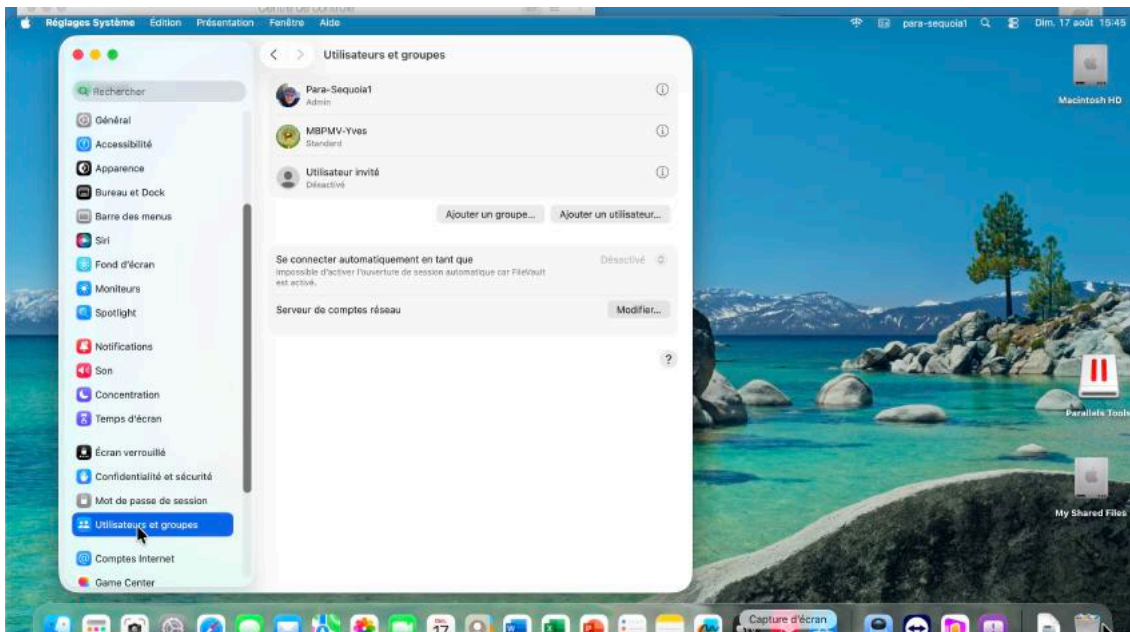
Réglages Système Édition Présentation Fenêtre Aide

para-sequoia1 Dim. 17 août 15:45

Rechercher

Général
Accessibilité
Apparence
Bureau et Dock
Barre des menus
Siri
Fond d'écran
Moniteurs
Spotlight

Notifications
Son
Concentration
Temps d'écran

Écran verrouillé
Confidentialité et sécurité
Mot de passe de session
Utilisateurs et groupes

Comptes Internet
Game Center

Utilisateurs et groupes

Para-Sequoia1
Admin

MBPMV-Yves
Standard

Utilisateur invité
Désactivé

Ajouter un groupe... Ajouter un utilisateur...

Se connecter automatiquement en tant que
Impossible d'activer l'ouverture de session automatique car FileVault est activé.
Désactivé

Serveur de comptes réseau
Modifier...

?

Macintosh HD

Parallels Tools

My Shared Files

17

Capture d'écran